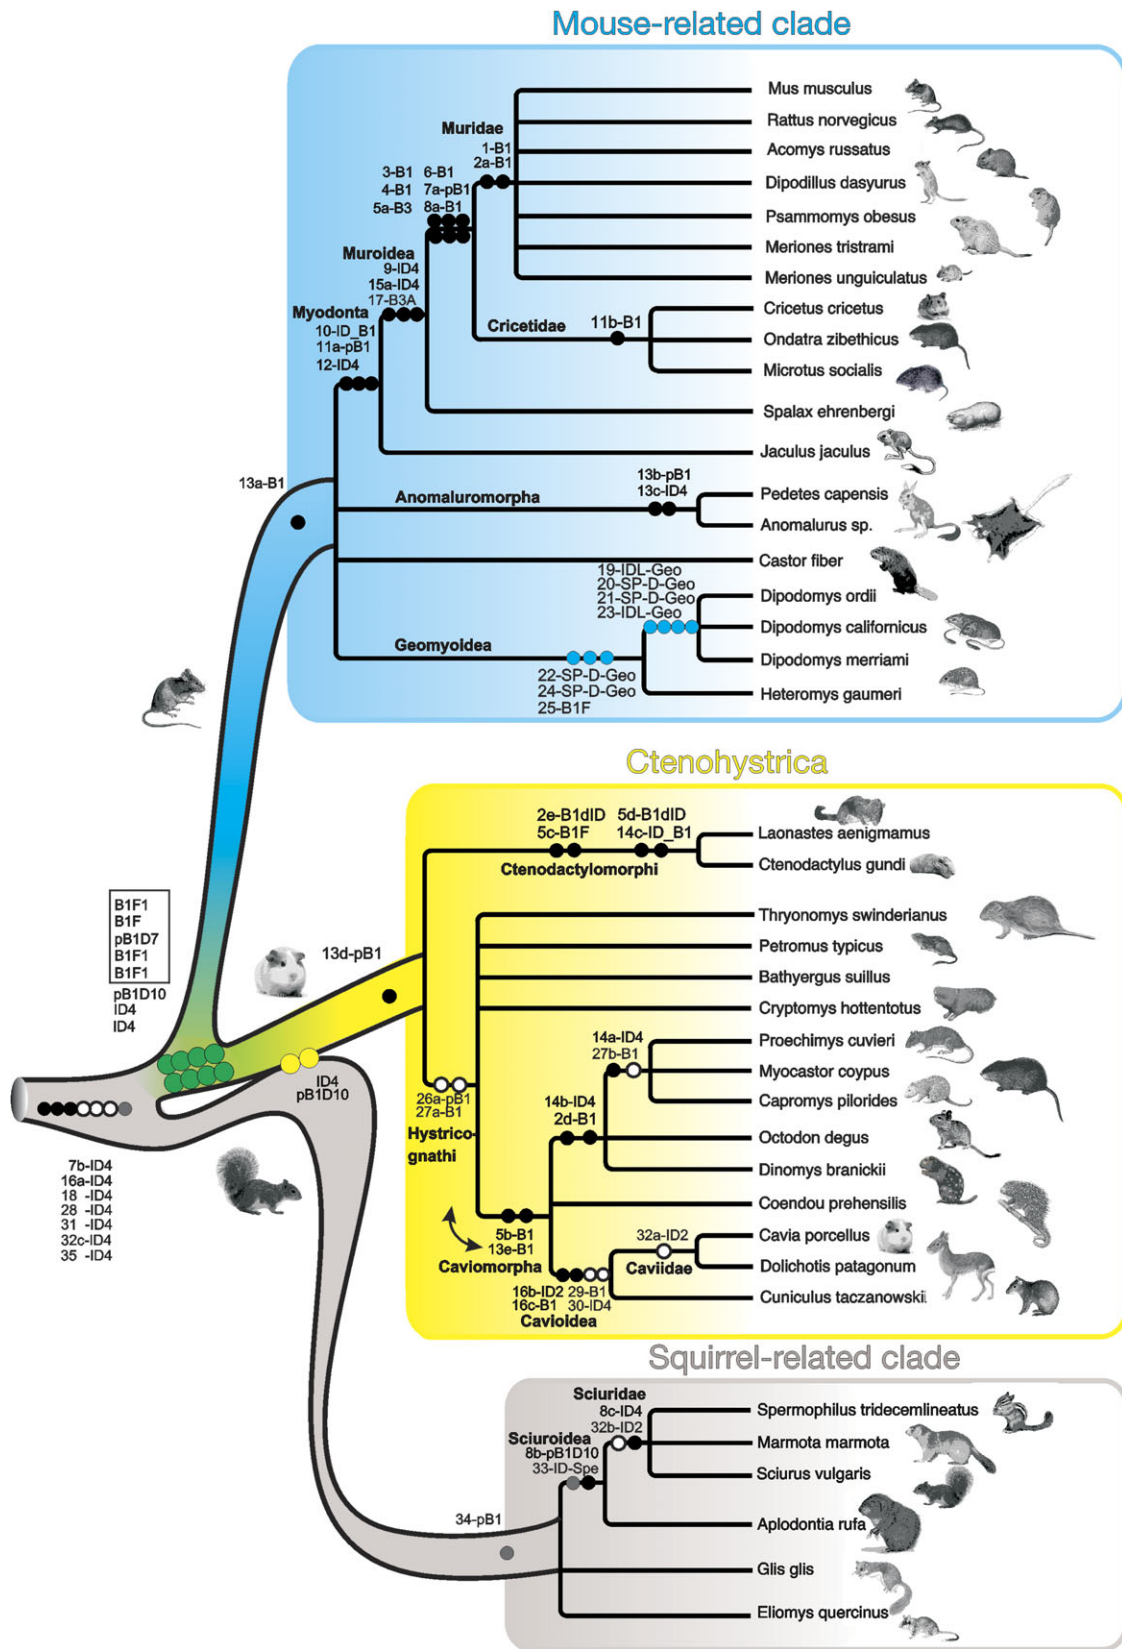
Mouse-related clade

Muridae
1-B1
2a-B1
3-B1 6-B1
4-B1 7a-pB1
5a-B3 8a-B1
Muroidea
9-ID4
15a-ID4
17-B3A
Myodonta
10-ID_B1
11a-pB1
12-ID4
Cricetidae 11b-B1
13a-B1
Anomaluromorpha
13b-pB1
13c-ID4
19-IDL-Geo
20-SP-D-Geo
21-SP-D-Geo
23-IDL-Geo
Geomyoidea
22-SP-D-Geo
24-SP-D-Geo
25-B1F

Mus musculus
Rattus norvegicus
Acomys russatus
Dipodillus dasyurus
Psammomys obesus
Meriones tristrami
Meriones unguiculatus
Cricetus cricetus
Ondatra zibethicus
Microtus socialis
Spalax ehrenbergi
Jaculus jaculus
Pedetes capensis
Anomalurus sp.
Castor fiber
Dipodomys ordii
Dipodomys californicus
Dipodomys merriami
Heteromys gaumeri

Ctenohystrica

2e-B1dID 5d-B1dID
5c-B1F 14c-ID_B1
Ctenodactylomorphi
Laonastes aenigmamus
Ctenodactylus gundi
Thryonomys swinderianus
Petromus typicus
Bathyergus suillus
Cryptomys hottentotus
14a-ID4
27b-B1
Proechimys cuvieri
Myocastor coypus
Capromys pilorides
14b-ID4
2d-B1
Octodon degus
Dinomys branickii
Coendou prehensilis
26a-pB1
27a-B1
Hystricognathi
5b-B1
13e-B1
Caviomorpha
32a-ID2
Caviidae
Cavia porcellus
Dolichotis patagonum
Cuniculus taczanowskii
16b-ID2 29-B1
16c-B1 30-ID4
Cavioidea

B1F1
B1F
pB1D7
B1F1
B1F1
pB1D10
ID4
ID4
13d-pB1
ID4
pB1D10
7b-ID4
16a-ID4
18 -ID4
28 -ID4
31 -ID4
32c-ID4
35 -ID4

Squirrel-related clade

Sciuridae
8c-ID4
32b-ID2
Sciuroidea
8b-pB1D10
33-ID-Spe
34-pB1
Spermophilus tridecemlineatus
Marmota marmota
Sciurus vulgaris
Aplodontia rufa
Glis glis
Eliomys quercinus